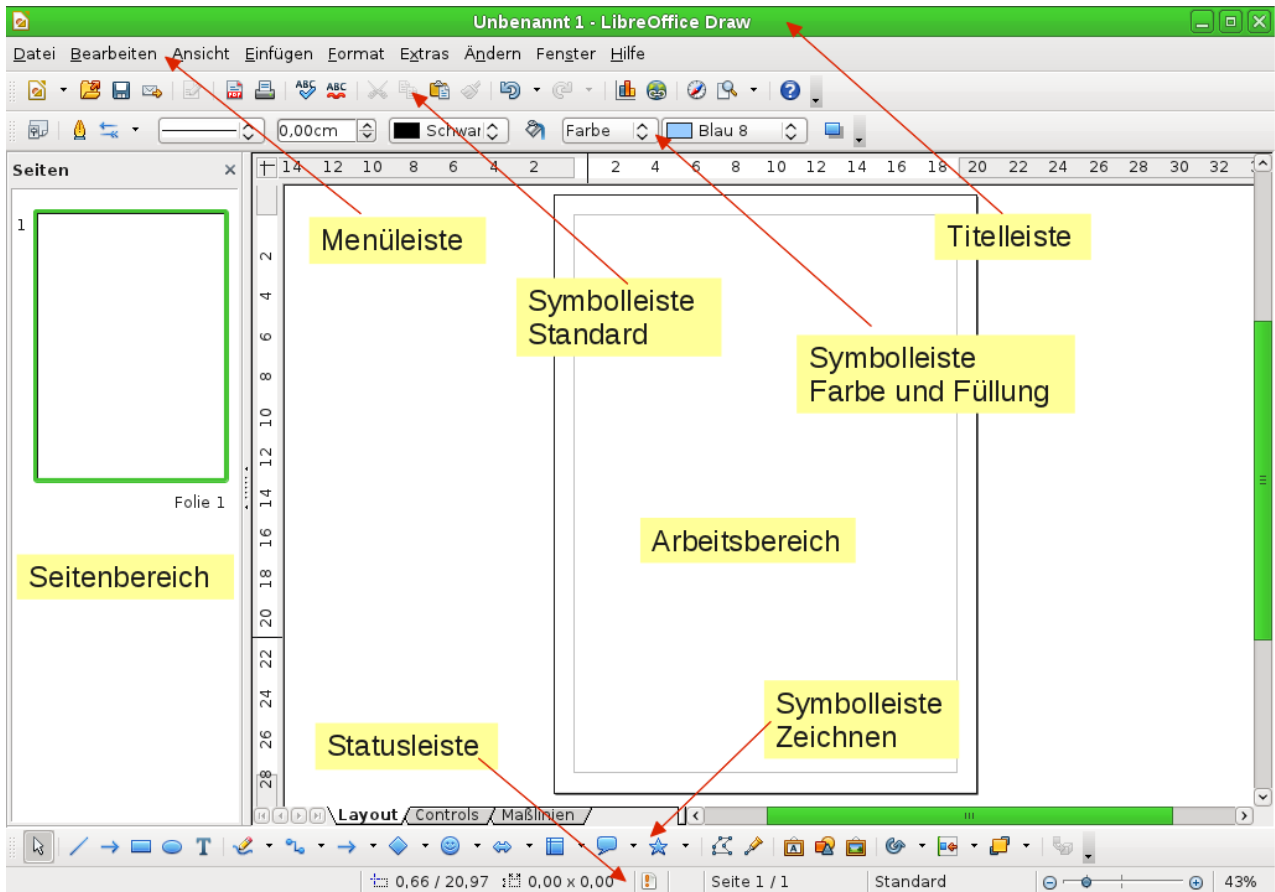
Unbenannt 1 - LibreOffice Draw

Datei Bearbeiten Ansicht Einfügen Format Extras Ändern Fenster Hilfe

0,00cm Schwar Farbe Blau 8

Seiten

1

Folie 1

14 12 10 8 6 4 2 2 4 6 8 10 12 14 16 18 20 22 24 26 28 30 32

2 4 6 8 10 12 14 16 18 20 22 24 26 28

Menüleiste

Titelleiste

Symbolleiste Standard

Symbolleiste Farbe und Füllung

Arbeitsbereich

Seitenbereich

Symbolleiste Zeichnen

Statusleiste

Layout Controls Maßlinien

0,66 / 20,97 0,00 x 0,00 Seite 1 / 1 Standard 43%